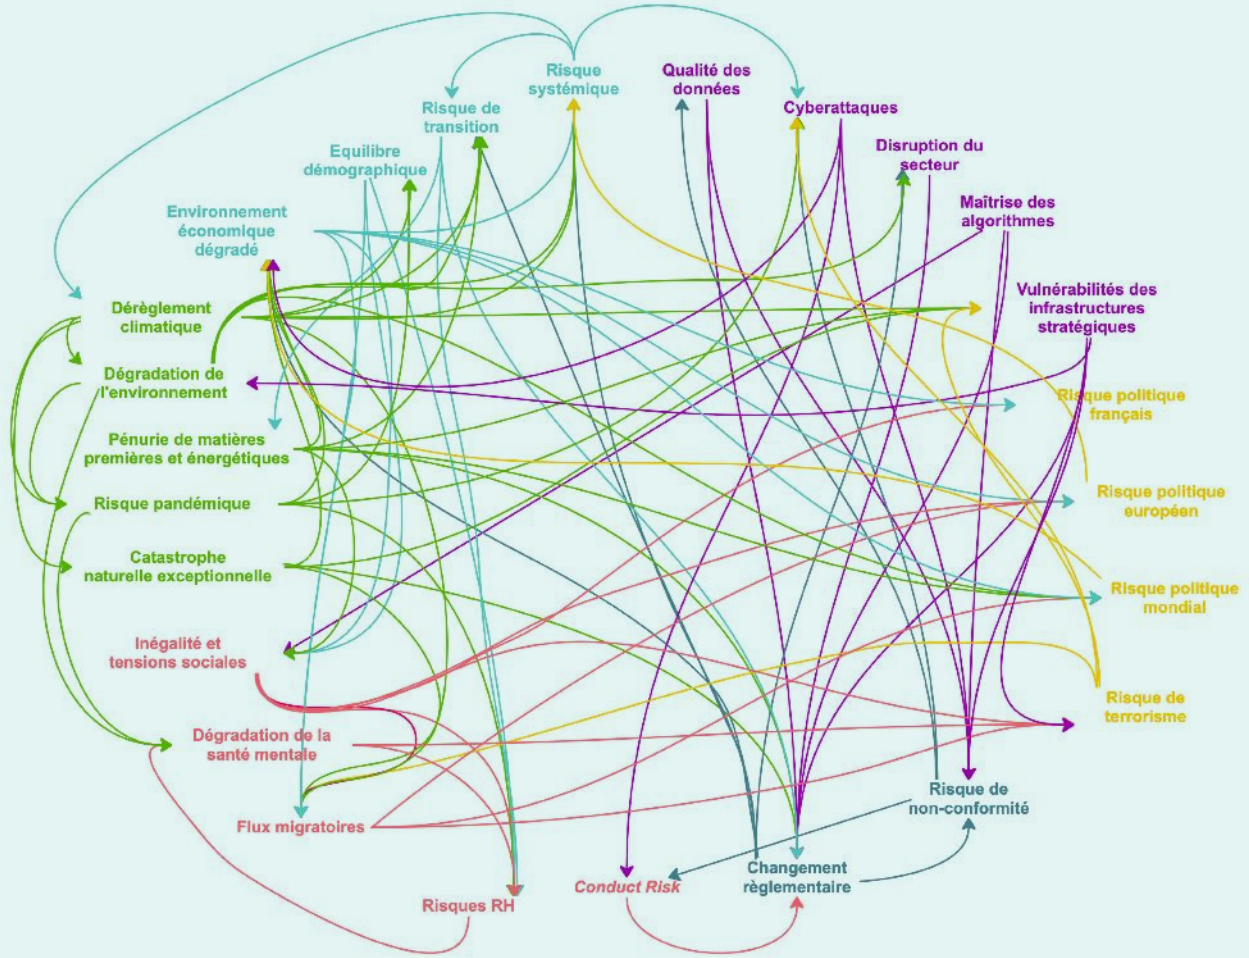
Risque systémique

Qualité des données

Cyberattaques

Risque de transition

Disruption du secteur

Equilibre démographique

Maîtrise des algorithmes

Environnement économique dégradé

Vulnérabilités des infrastructures stratégiques

Dérèglement climatique

Dégradation de l'environnement

Risque politique français

Pénurie de matières premières et énergétiques

Risque politique européen

Risque pandémique

Catastrophe naturelle exceptionnelle

Risque politique mondial

Inégalité et tensions sociales

Risque de terrorisme

Dégradation de la santé mentale

Risque de non-conformité

Flux migratoires

Changement règlementaire

Conduct Risk

Risques RH